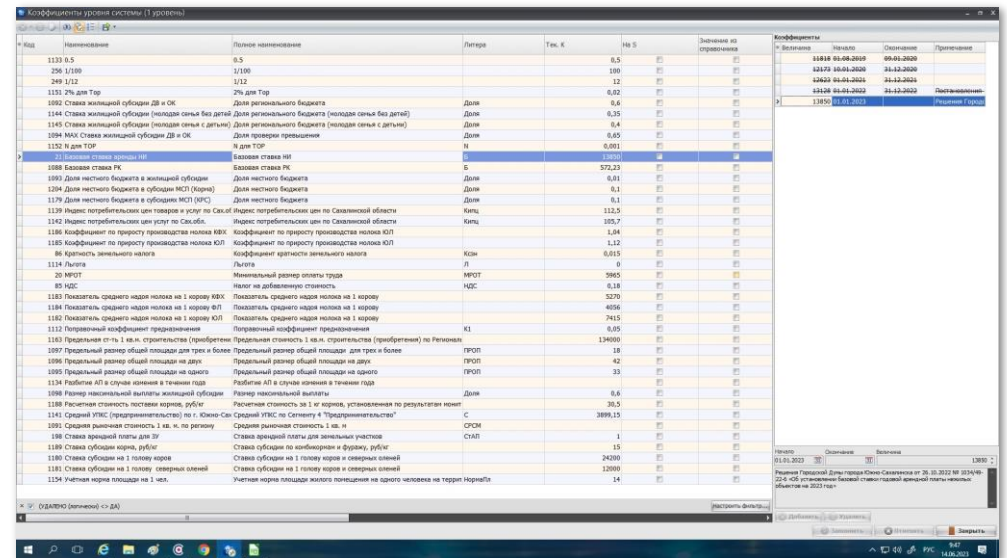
Коэффициенты уровня системы (1 уровень)

| Код | Наименование | Полное наименование | Литера | Тек. К | На 5 | Значение из справочника |
|---|---|---|---|---|---|---|
| 1133 | 0.5 | 0.5 | | 0,5 | | |
| 256 | 1/100 | 1/100 | | 100 | | |
| 249 | 1/12 | 1/12 | | 12 | | |
| 1151 | 2% для Тор | 2% для Тор | | 0,02 | | |
| 1092 | Ставка жилищной субсидии ДВ и ОК | Доля регионального бюджета | Доля | 0,6 | | |
| 1144 | Ставка жилищной субсидии (молодая семья без детей) | Доля регионального бюджета (молодая семья без детей) | Доля | 0,35 | | |
| 1145 | Ставка жилищной субсидии (молодая семья с детьми) | Доля регионального бюджета (молодая семья с детьми) | Доля | 0,4 | | |
| 1094 | MAX Ставка жилищной субсидии ДВ и ОК | Доля проверки превышения | Доля | 0,65 | | |
| 1152 | N для ТОР | N для ТОР | N | 0,001 | | |
| 22 | Базовая ставка аренды НИ | Базовая ставка НИ | Б | 13850 | | |
| 1088 | Базовая ставка РК | Базовая ставка РК | Б | 572,23 | | |
| 1093 | Доля местного бюджета в жилищной субсидии | Доля местного бюджета | Доля | 0,01 | | |
| 1204 | Доля местного бюджета в субсидии МСП (Корма) | Доля местного бюджета | Доля | 0,1 | | |
| 1179 | Доля местного бюджета в субсидиях МСП (КРС) | Доля местного бюджета | Доля | 0,1 | | |
| 1139 | Индекс потребительских цен товаров и услуг по Сах.об | Индекс потребительских цен по Сахалинской области | Кипц | 112,5 | | |
| 1142 | Индекс потребительских цен услуг по Сах.обл. | Индекс потребительских цен по Сахалинской области | Кипц | 105,7 | | |
| 1186 | Коэффициент по приросту производства молока КФХ | Коэффициент по приросту производства молока ЮЛ | | 1,04 | | |
| 1185 | Коэффициент по приросту производства молока ЮЛ | Коэффициент по приросту производства молока ЮЛ | | 1,12 | | |
| 86 | Кратность земельного налога | Коэффициент кратности земельного налога | Кзн | 0,015 | | |
| 1114 | Льгота | Льгота | Л | 0 | | |
| 20 | МРОТ | Минимальный размер оплаты труда | МРОТ | 5965 | | |
| 85 | НДС | Налог на добавленную стоимость | НДС | 0,18 | | |
| 1183 | Показатель среднего надоя молока на 1 корову КФХ | Показатель среднего надоя молока на 1 корову | | 5270 | | |
| 1184 | Показатель среднего надоя молока на 1 корову ФЛ | Показатель среднего надоя молока на 1 корову | | 4056 | | |
| 1182 | Показатель среднего надоя молока на 1 корову ЮЛ | Показатель среднего надоя молока на 1 корову | | 7415 | | |
| 1112 | Поправочный коэффициент предназначения | Поправочный коэффициент предназначения | K1 | 0,05 | | |
| 1163 | Предельная ст-ть 1 кв.м. строительства (приобретени | Предельная стоимость 1 кв.м. строительства (приобретения) по Регионал | | 134000 | | |
| 1097 | Предельный размер общей площади для трех и более | Предельный размер общей площади для трех и более | ПРОП | 18 | | |
| 1096 | Предельный размер общей площади на двух | Предельный размер общей площади на двух | ПРОП | 42 | | |
| 1095 | Предельный размер общей площади на одного | Предельный размер общей площади на одного | ПРОП | 33 | | |
| 1134 | Разбитие АП в случае изменения в течении года | Разбитие АП в случае изменения в течении года | | | | |
| 1098 | Размер максимальной выплаты жилищной субсидии | Размер максимальной выплаты | Доля | 0,6 | | |
| 1188 | Расчетная стоимость поставки кормов, руб/кг | Расчетная стоимость за 1 кг кормов, установленная по результатам монит | | 30,5 | | |
| 1141 | Средний УПКС (предпринимательство) по г. Южно-Сах | Средний УПКС по Сегменту 4 "Предпринимательство" | C | 3899,15 | | |
| 1091 | Средняя рыночная стоимость 1 кв. м. по региону | Средняя рыночная стоимость 1 кв. м | СРСМ | | | |
| 198 | Ставка арендной платы для ЗУ | Ставка арендной платы для земельных участков | СТАП | | | |
| 1190 | Ставка субсидии корма, руб/кг | Ставка субсидии по комбикормам и фуражу, руб/кг | | 15 | | |
| 1180 | Ставка субсидии на 1 голову коров | Ставка субсидии на 1 голову коров и северных оленей | | 24200 | | |
| 1181 | Ставка субсидии на 1 голову северных оленей | Ставка субсидии на 1 голову коров и северных оленей | | 12000 | | |
| 1154 | Учетная норма площади на 1 чел. | Учетная норма площади жилого помещения на одного человека на террит | НормаПл | 14 | | |

(УДАЛЕНО (логический) <> ДА)
Настроить фильтр...

Коэффициенты

| Величина | Начало | Окончание | Примечание |
|---|---|---|---|
| 11818 | 01.08.2019 | 09.01.2020 | |
| 12173 | 10.01.2020 | 31.12.2020 | |
| 12623 | 01.01.2021 | 31.12.2021 | |
| 13128 | 01.01.2022 | 31.12.2022 | Постановление |
| 13850 | 01.01.2023 | | Решения Городс |

Начало 01.01.2023 Окончание Величина 13850

Решения Городской Думы города Южно-Сахалинска от 26.10.2022 № 1034/48-22-6 «Об установлении базовой ставки годовой арендной платы нежилых объектов на 2023 год»

Добавить Удалить
Запомнить Отменить Закрыть

РУС 9:47 14.06.2023